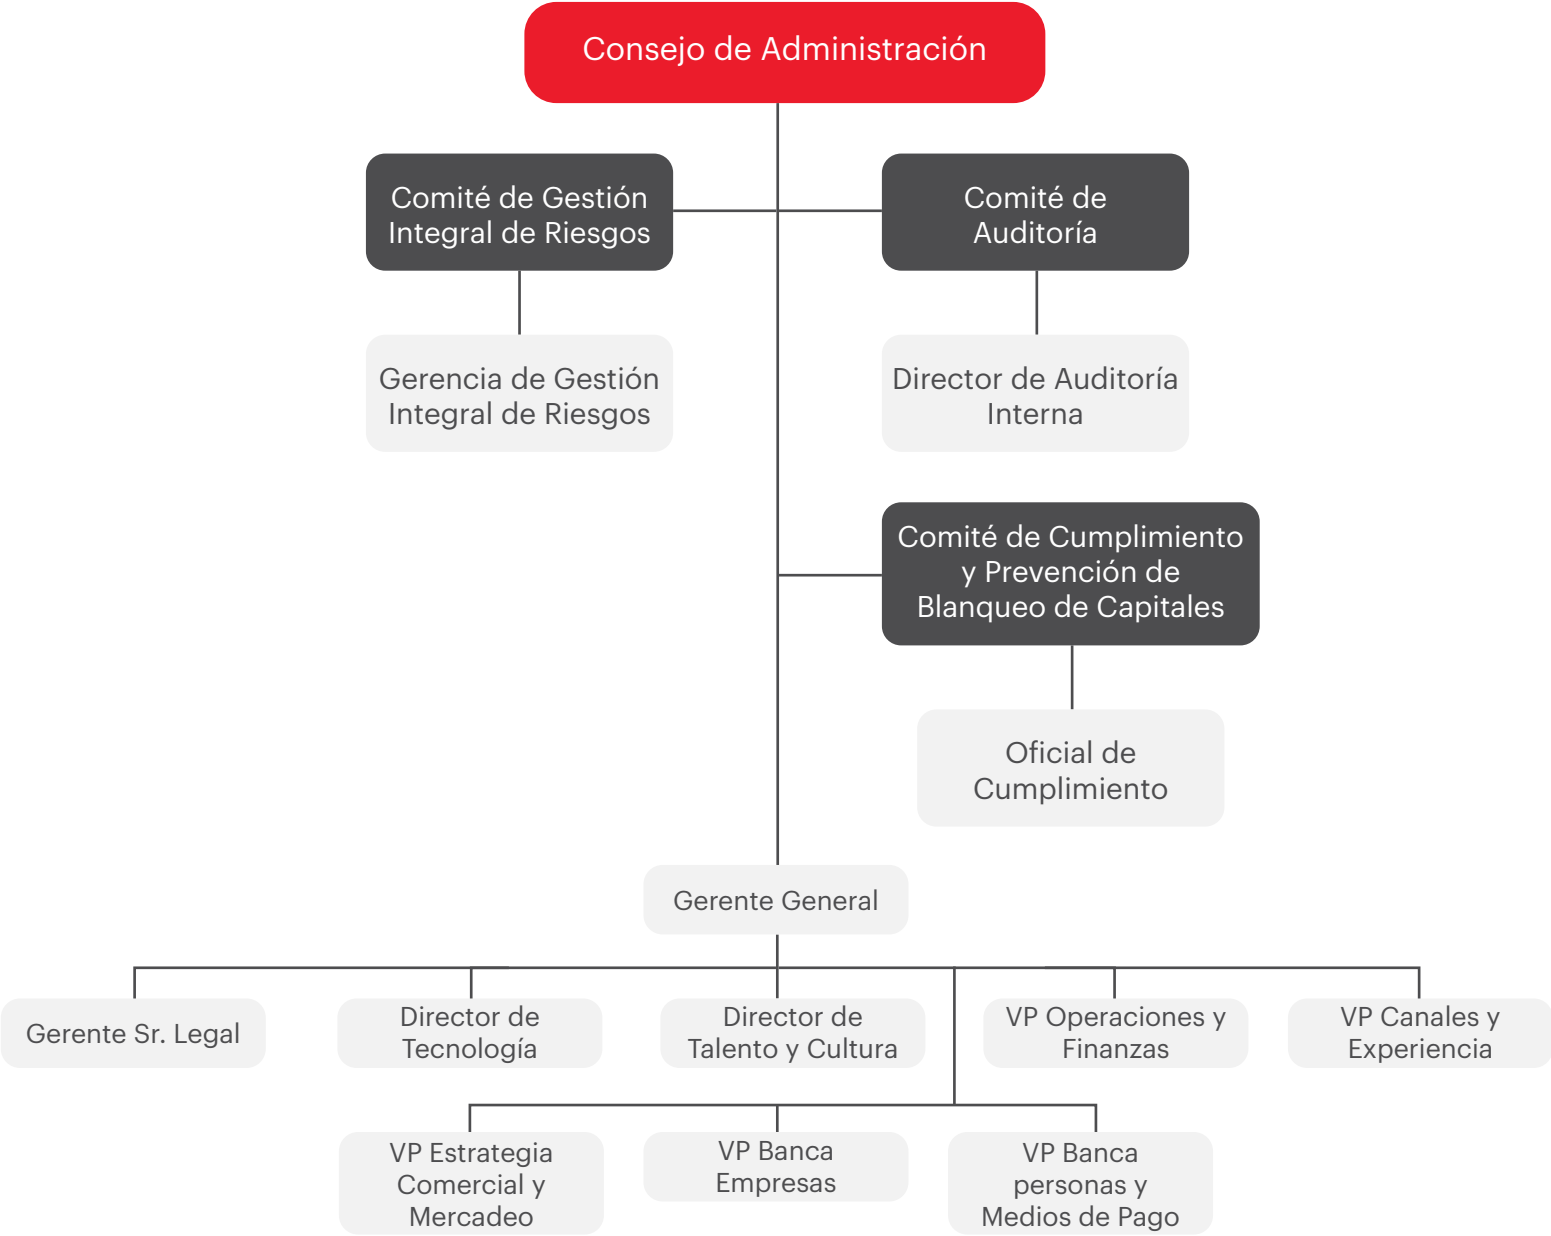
Consejo de Administración

Comité de Gestión Integral de Riesgos

Comité de Auditoría

Gerencia de Gestión Integral de Riesgos

Director de Auditoría Interna

Comité de Cumplimiento y Prevención de Blanqueo de Capitales

Oficial de Cumplimiento

Gerente General

Gerente Sr. Legal

Director de Tecnología

Director de Talento y Cultura

VP Operaciones y Finanzas

VP Canales y Experiencia

VP Estrategia Comercial y Mercadeo

VP Banca Empresas

VP Banca personas y Medios de Pago